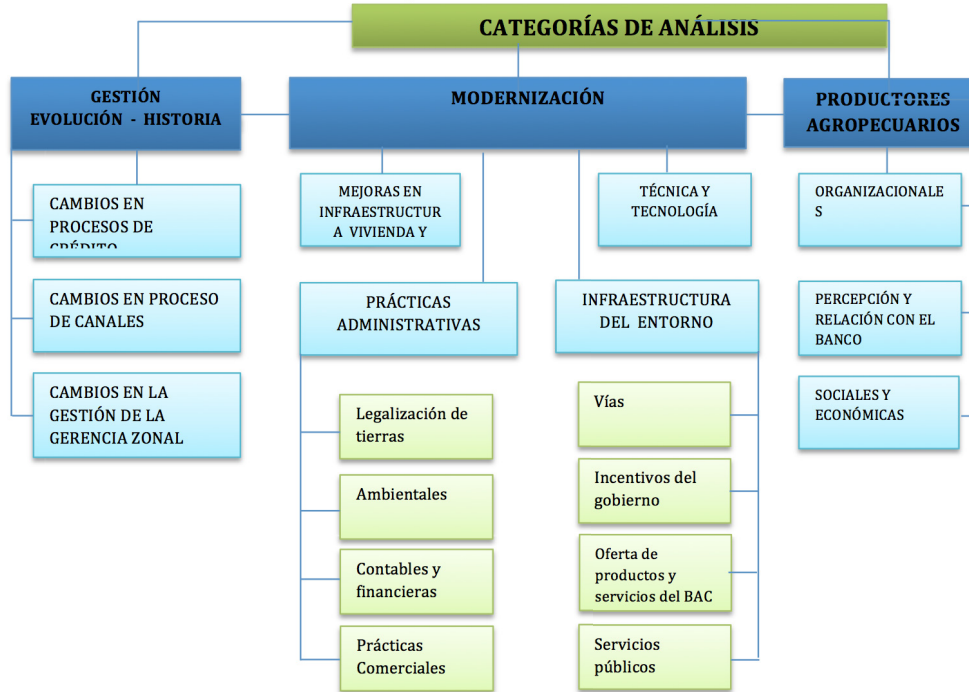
CATEGORÍAS DE ANÁLISIS

GESTIÓN
EVOLUCIÓN - HISTORIA

MODERNIZACIÓN

PRODUCTORES
AGROPECUARIOS

CAMBIOS EN PROCESOS DE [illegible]

CAMBIOS EN PROCESO DE CANALES

CAMBIOS EN LA GESTIÓN DE LA GERENCIA ZONAL

MEJORAS EN INFRAESTRUCTURA VIVIENDA Y

TÉCNICA Y TECNOLOGÍA

PRÁCTICAS ADMINISTRATIVAS

INFRAESTRUCTURA DEL ENTORNO

Legalización de tierras

Ambientales

Contables y financieras

Prácticas Comerciales

Vías

Incentivos del gobierno

Oferta de productos y servicios del BAC

Servicios públicos

ORGANIZACIONALES

PERCEPCIÓN Y RELACIÓN CON EL BANCO

SOCIALES Y ECONÓMICAS